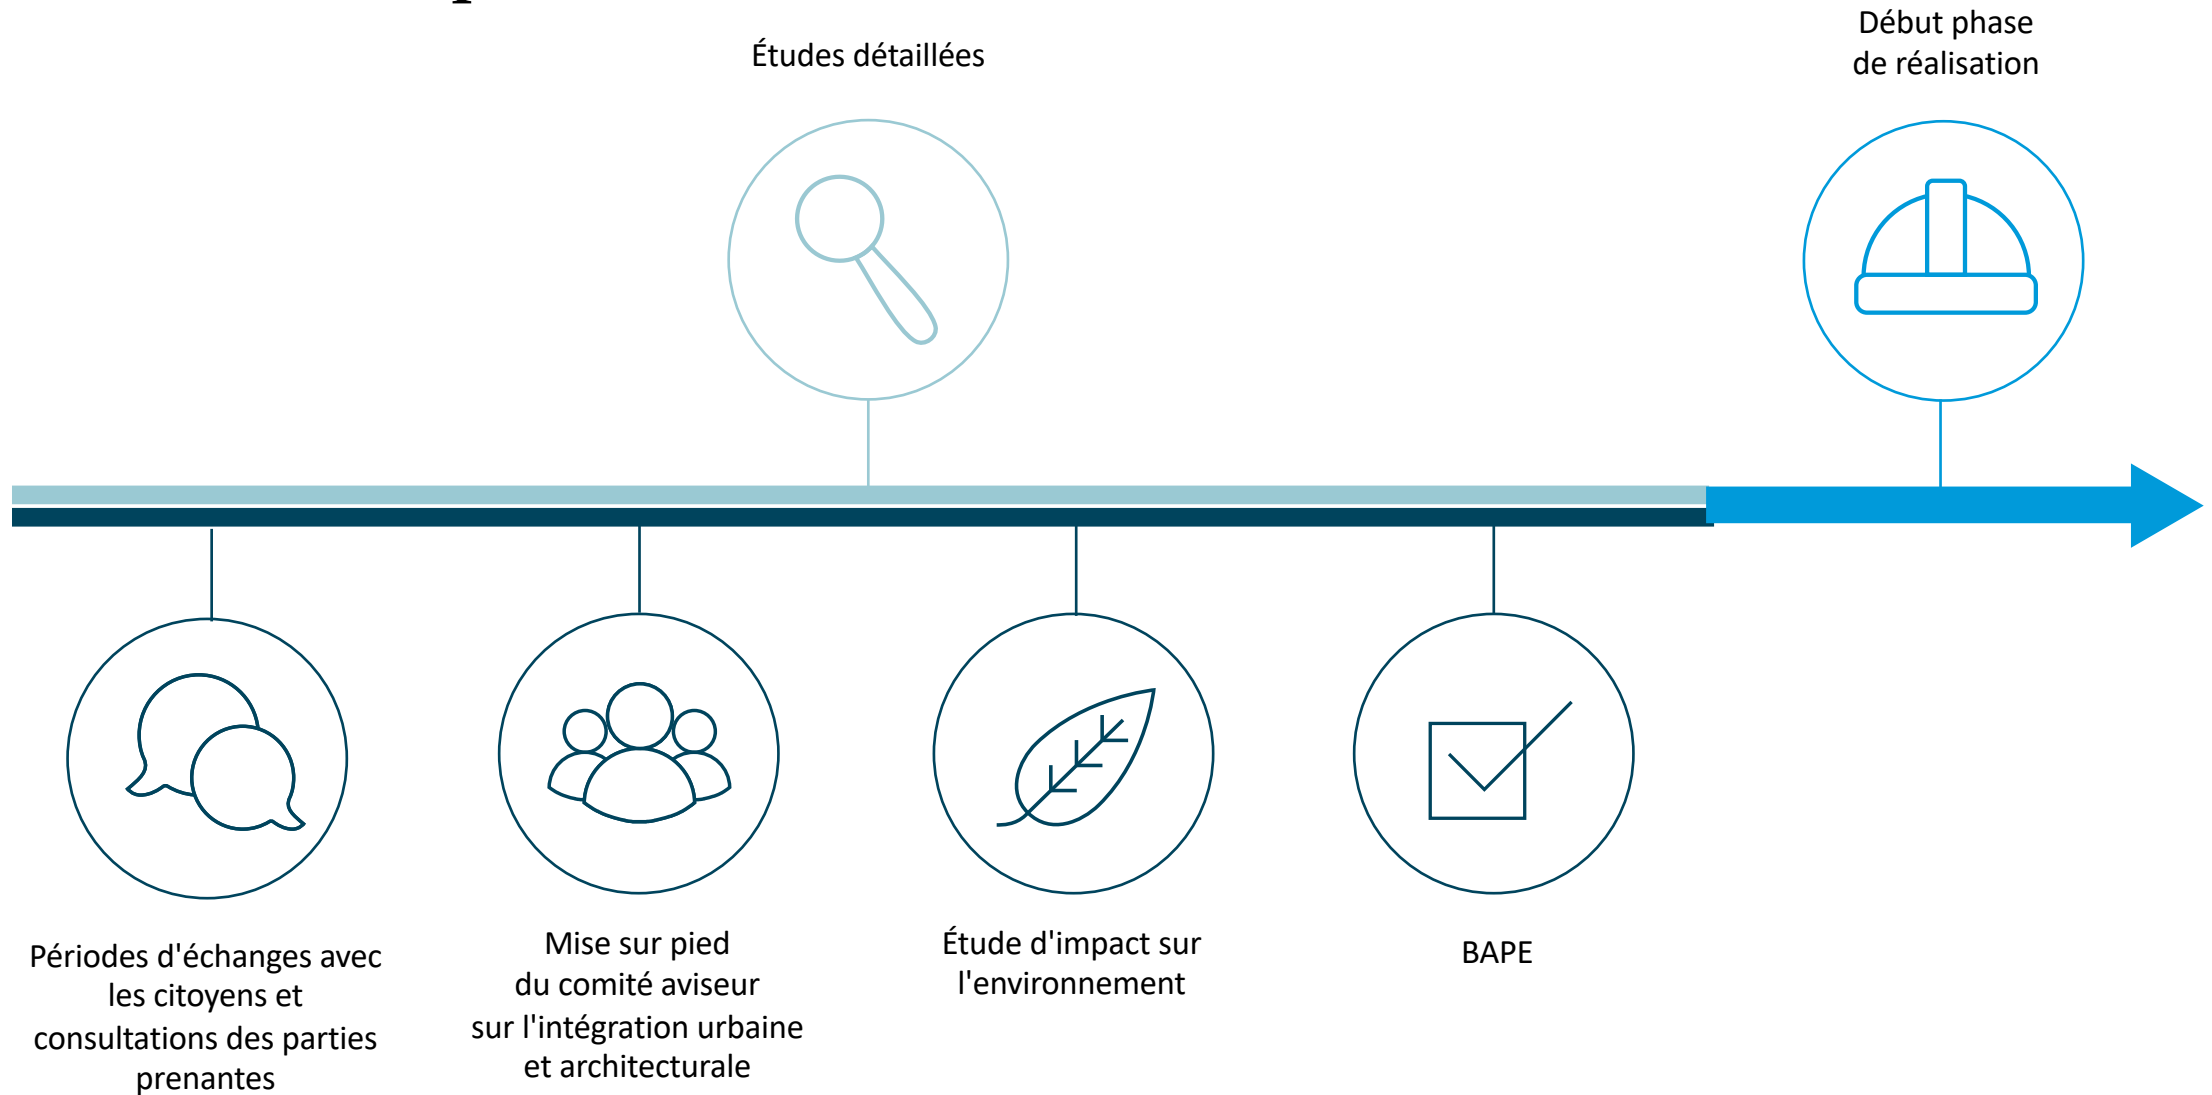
Études détaillées

Début phase de réalisation

Périodes d'échanges avec les citoyens et consultations des parties prenantes

Mise sur pied du comité aviseur sur l'intégration urbaine et architecturale

Étude d'impact sur l'environnement

BAPE